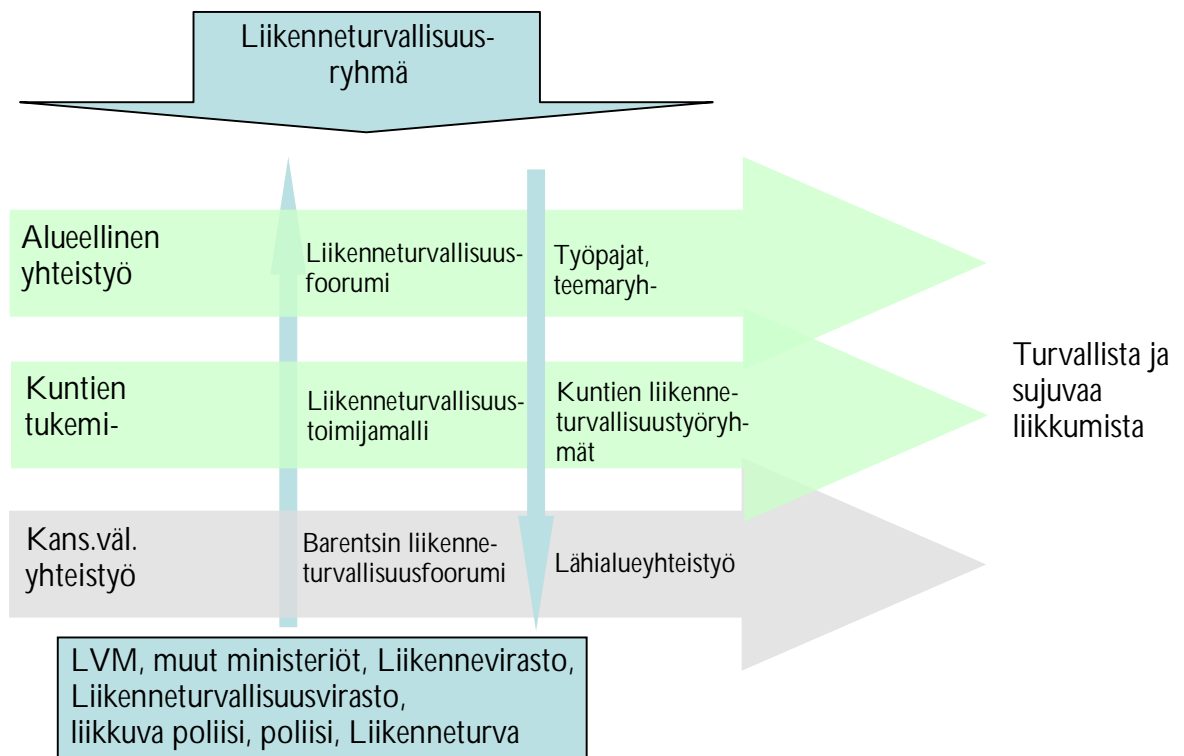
Liikenneturvallisuusryhmä

Alueellinen yhteistyö

Liikenneturvallisuusfoorumi

Työpajat, teemaryh-

Kuntien tukemi-

Liikenneturvallisuustoimijamalli

Kuntien liikenneturvallisuustyöryhmät

Turvallista ja sujuvaa liikkumista

Kans.väl. yhteistyö

Barentsin liikenneturvallisuusfoorumi

Lähialueyhteistyö

LVM, muut ministeriöt, Liikennevirasto, Liikenneturvallisuusvirasto, liikkuva poliisi, poliisi, Liikenneturva